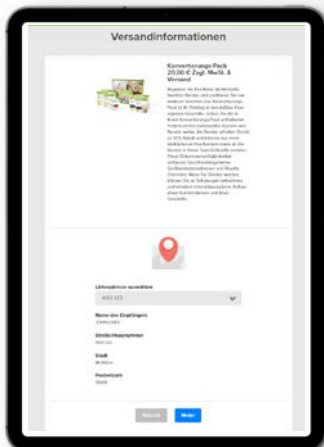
Versandinformationen

Konvertierungs-Pack 20,00 € Zzgl. MwSt. & Versand

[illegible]

Lieferadresse auswählen

ABC 123

Name des Empfängers

JOHN DOE

Straße/Hausnummer

ABC 123

Stadt

MUNICH

Postleitzahl

12345

Zurück

Weiter